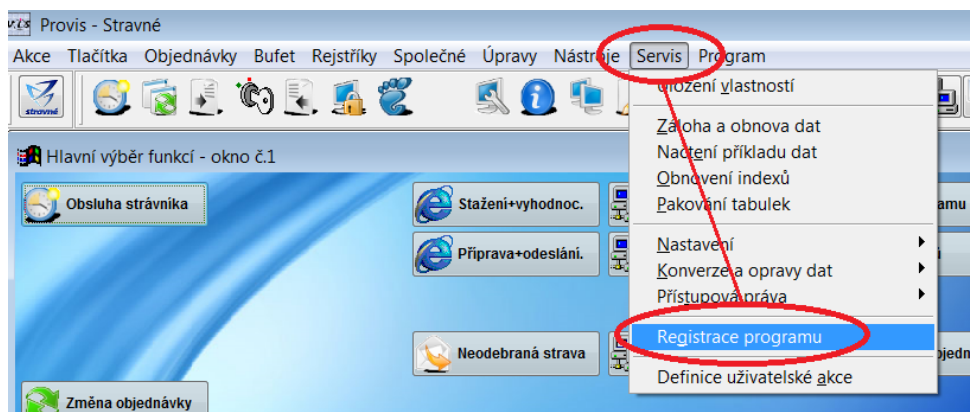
Provis - Stravné

Akce Tlačítka Objednávky Bufet Rejstříky Společné Úpravy Nástroje Servis Program

Uložení vlastností
Záloha a obnova dat
Načtení příkladu dat
Obnovení indexů
Pakování tabulek
Nastavení
Konverze a opravy dat
Přístupová práva
Registrace programu
Definice uživatelské akce

Hlavní výběr funkcí - okno č.1

Obsluha strávníka
Stažení+vyhodnoc.
Příprava+odeslání.
Neodebraná strava
Změna objednávky
amu
objedn